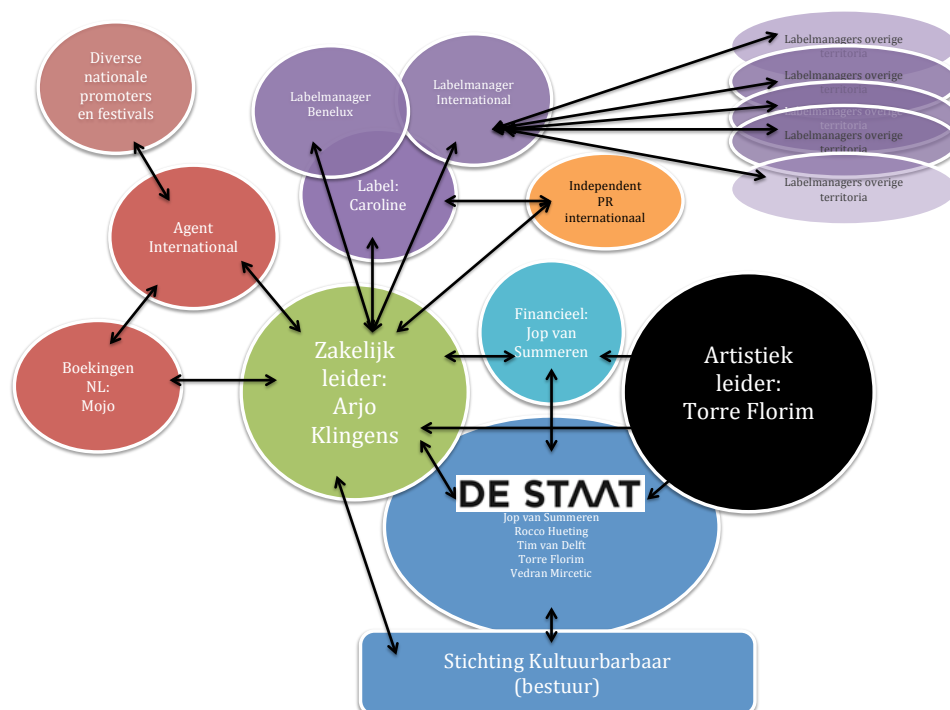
Diverse nationale promoters en festivals

Labelmanager Benelux

Labelmanager International

Labelmanagers overige territoria

Labelmanagers overige territoria

Labelmanagers overige territoria

Labelmanagers overige territoria

Labelmanagers overige territoria

Agent International

Label: Caroline

Independent PR internationaal

Financieel: Jop van Summeren

Boekingen NL: Mojo

Zakelijk leider: Arjo Klingens

Artistiek leider: Torre Florim

DE STAAT

Jop van Summeren
Rocco Hueting
Tim van Delft
Torre Florim
Vedran Mircetic

Stichting Kultuurbarbaar (bestuur)